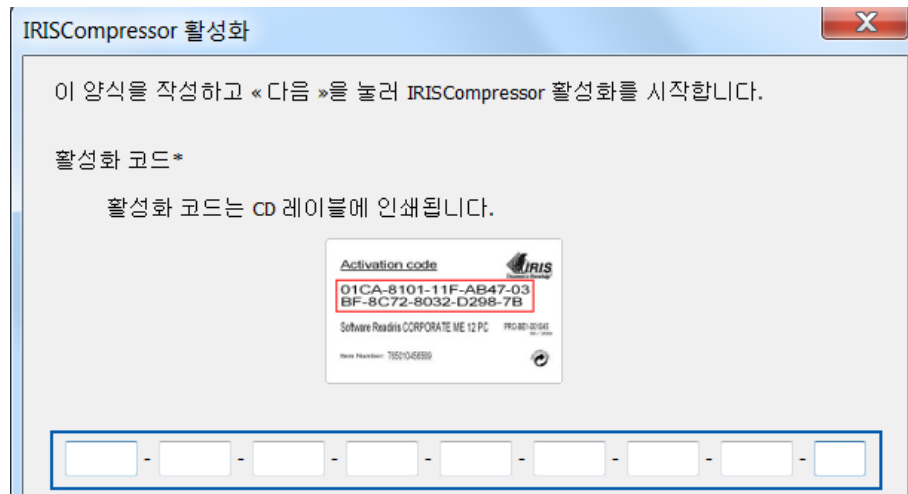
IRISCompressor 활성화

X

이 양식을 작성하고 « 다음 »을 눌러 IRISCompressor 활성화를 시작합니다.

활성화 코드*

활성화 코드는 CD 레이블에 인쇄됩니다.

Activation code

IRIS

01CA-8101-11F-AB47-03
BF-8C72-8032-D298-7B

Software Readiris CORPORATE ME 12 PC

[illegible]

Item Number: 765010456589

- - - - - - - -